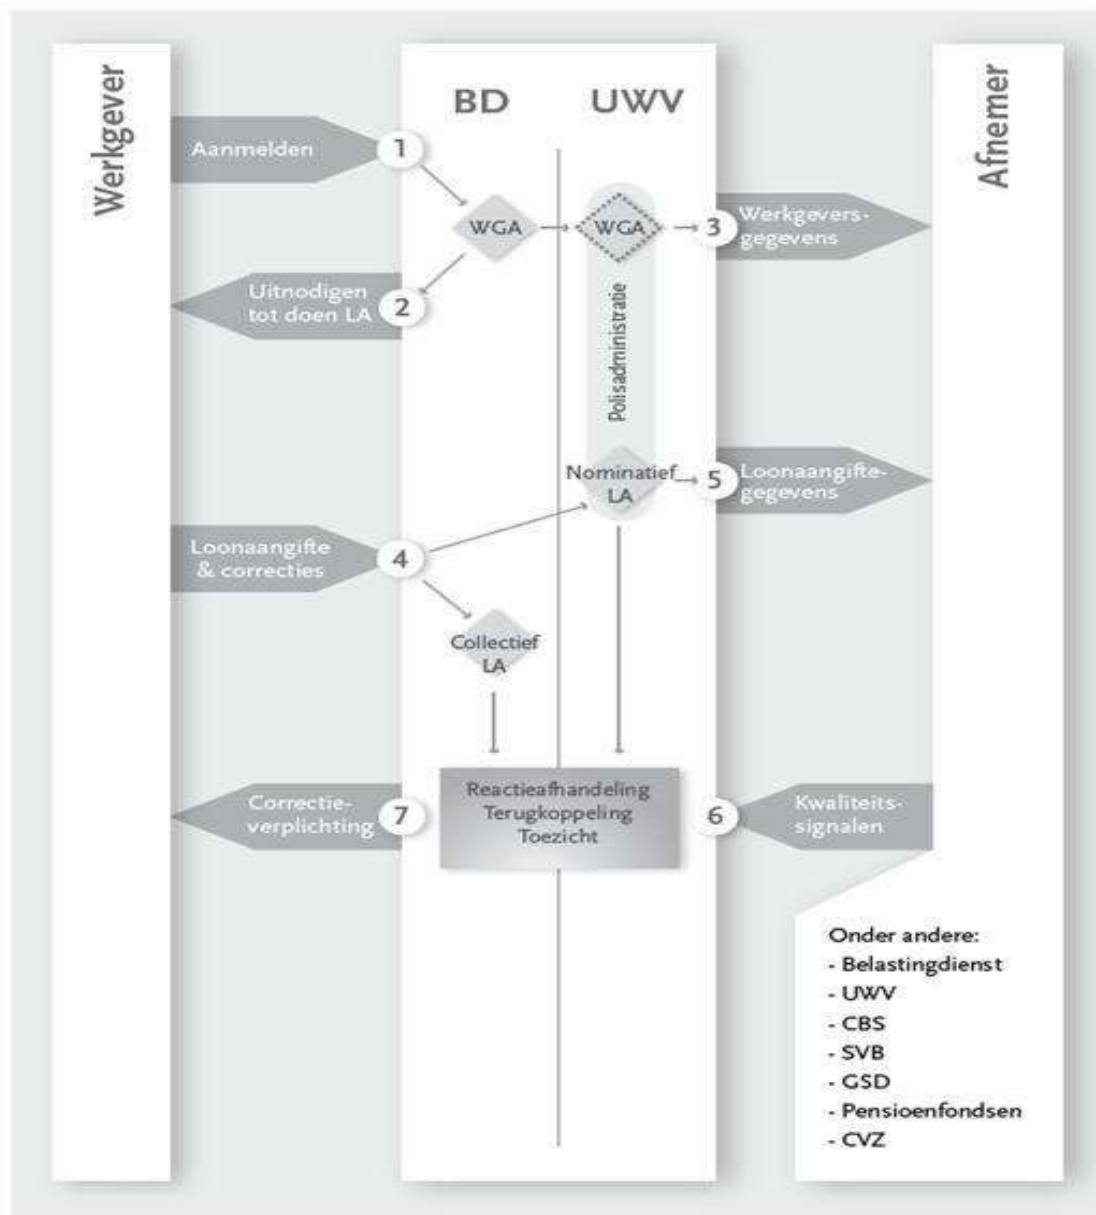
Werkgever

BD

UWV

Afnemer

Aanmelden

1

WGA

WGA

3

Werkgeversgegevens

Uitnodigen tot doen LA

2

Polisadministratie

Nominatief LA

5

Loonaangiftegegevens

Loonaangifte & correcties

4

Collectief LA

Reactieafhandeling
Terugkoppeling
Toezicht

Correctieverplichting

7

6

Kwaliteitssignalen

Onder andere:
- Belastingdienst
- UWV
- CBS
- SVB
- GSD
- Pensioenfondsen
- CVZ